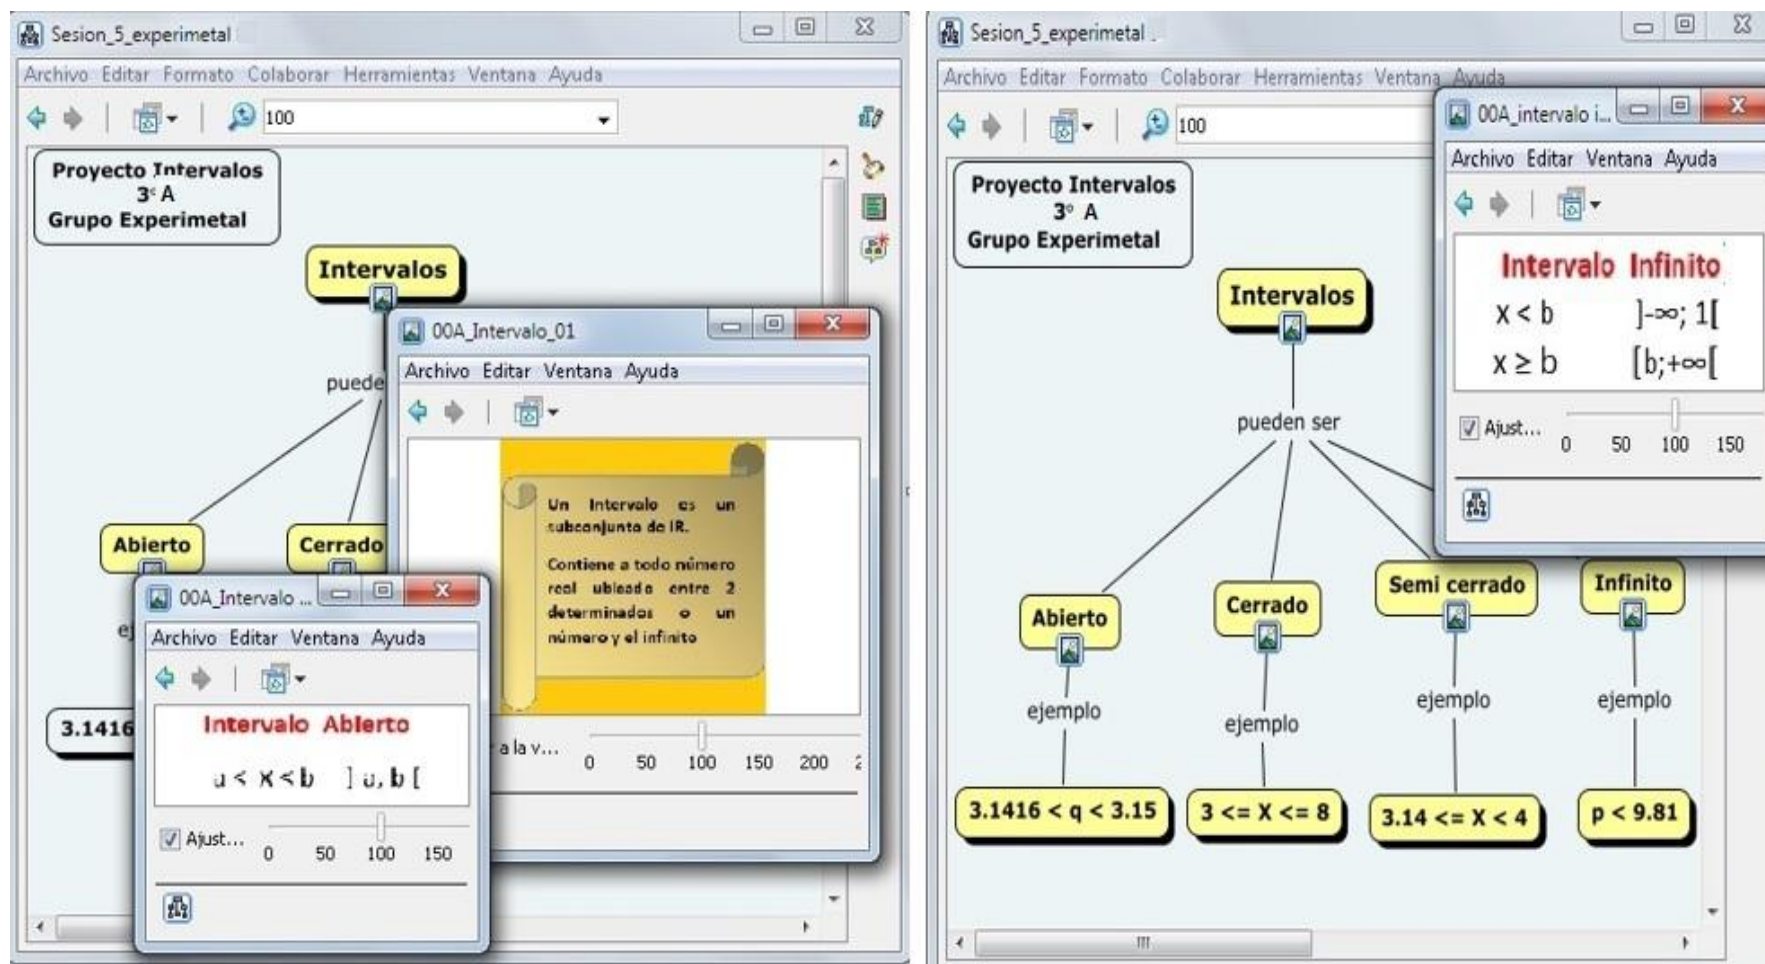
Sesion_5_experimetal

Archivo Editar Formato Colaborar Herramientas Ventana Ayuda

100

Proyecto Intervalos
3° A
Grupo Experimetal

Intervalos

puede

Abierto

Cerrado

ej

3.1416

00A_Intervalo_01

Archivo Editar Ventana Ayuda

Un Intervalo es un subconjunto de IR.

Contiene a todo número real ubicado entre 2 determinados o un número y el infinito

a la v...

0 50 100 150 200

00A_Intervalo ...

Archivo Editar Ventana Ayuda

Intervalo Abierto

$a < x < b$ $]a, b[$

Ajust... 0 50 100 150

Sesion_5_experimetal

Archivo Editar Formato Colaborar Herramientas Ventana Ayuda

100

Proyecto Intervalos
3° A
Grupo Experimetal

Intervalos

pueden ser

Abierto

Cerrado

Semi cerrado

Infinito

ejemplo

ejemplo

ejemplo

ejemplo

3.1416 < q < 3.15

3 <= X <= 8

3.14 <= X < 4

p < 9.81

00A_intervalo i...

Archivo Editar Ventana Ayuda

Intervalo Infinito

$x < b$ $]-\infty; 1[$

$x \geq b$ $[b;+\infty[$

Ajust... 0 50 100 150